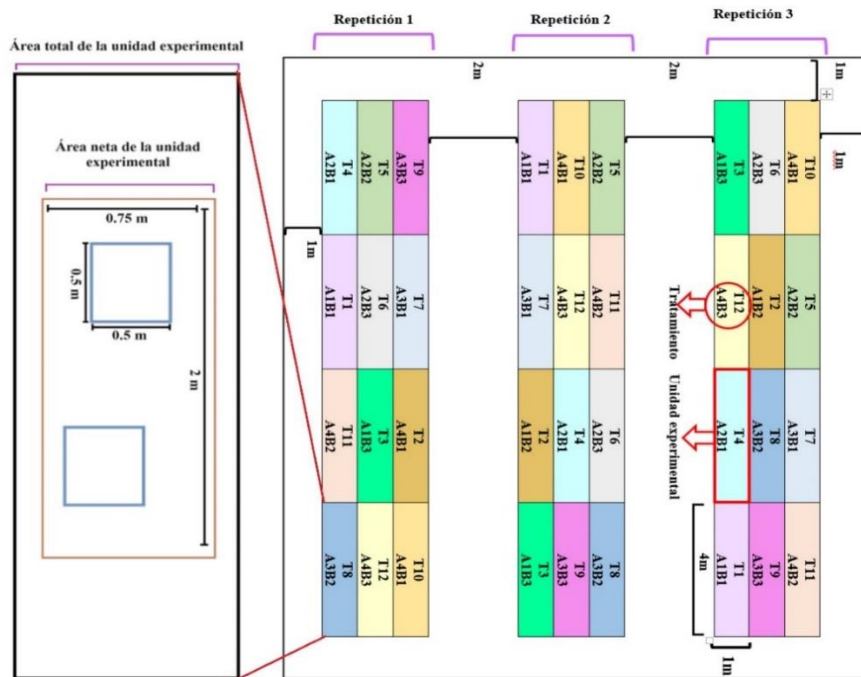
Área total de la unidad experimental

Área neta de la unidad experimental

0.75 m

0.5 m

0.5 m

2 m

Repetición 1

Repetición 2

Repetición 3

2m

2m

1m

1m

1m

T4 A2B1
T5 A2B2
T9 A3B3

T1 A1B1
T6 A2B3
T7 A3B1

T11 A4B2
T3 A1B3
T2 A4B1

T8 A3B2
T12 A4B3
T10 A4B1

T1 A1B1
T10 A4B1
T5 A2B2

T7 A3B1
T12 A4B3
T11 A4B2

T2 A1B2
T4 A2B1
T6 A2B3

T3 A1B3
T9 A3B3
T8 A3B2

T3 A1B3
T6 A2B3
T10 A4B1

T12 A4B3
T2 A1B2
T5 A2B2

T4 A2B1
T8 A3B2
T7 A3B1

T1 A1B1
T9 A3B3
T11 A4B2

Tratamiento

Unidad experimental

4m

1m